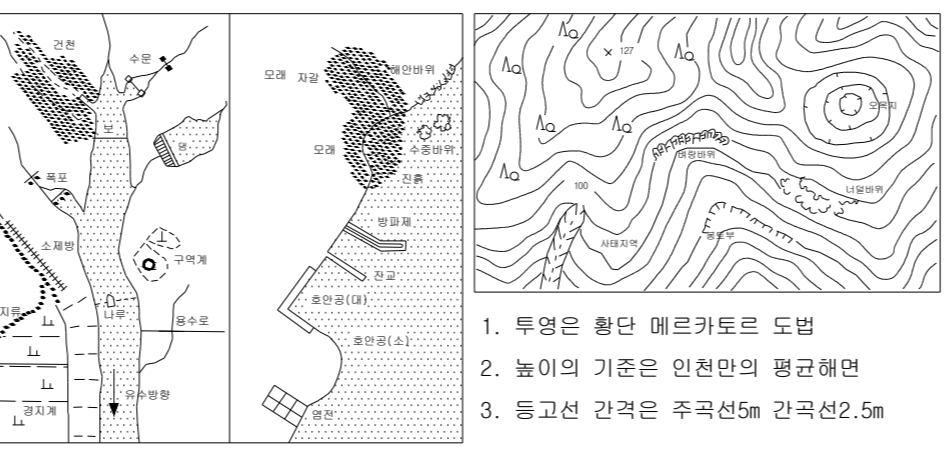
건천
수문
보
댐
폭포
소제방
구역계
지루
나루
용수로
유수방향
경지계

모래
자갈
해안바위
모래
수중바위
진흙
방파제
잔교
호안공(대)
호안공(소)
염전

127
오목지
벼랑바위
100
너덜바위
사태지역
흙토부

1. 투영은 황단 메르카토르 도법
2. 높이의 기준은 인천만의 평균해면
3. 등고선 간격은 주곡선5m 간곡선2.5m